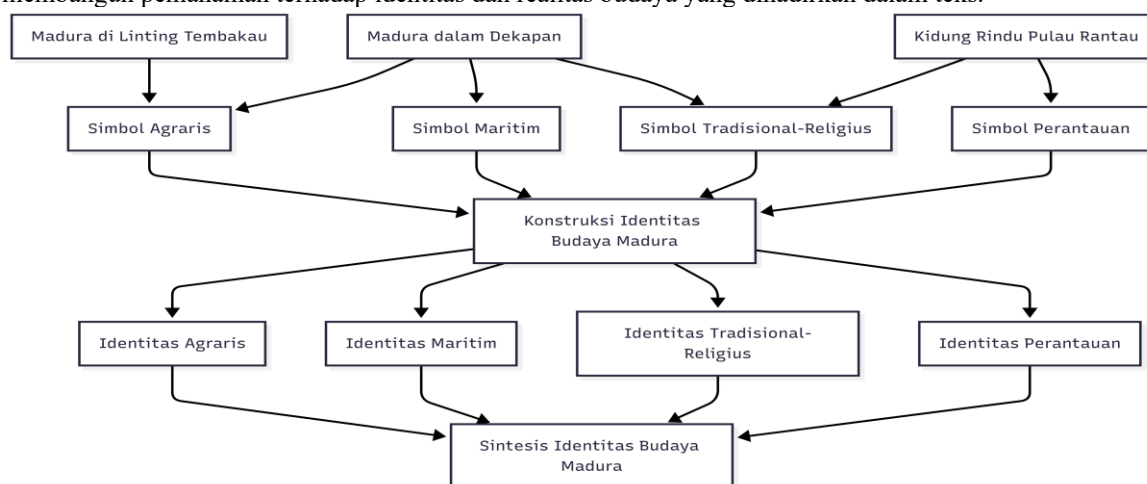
membangun pemahaman terhadap identitas dan realitas budaya yang dihadirkan dalam teks.

Madura di Linting Tembakau

Madura dalam Dekapan

Kidung Rindu Pulau Rantau

Simbol Agraris

Simbol Maritim

Simbol Tradisional-Religius

Simbol Perantauan

Konstruksi Identitas Budaya Madura

Identitas Agraris

Identitas Maritim

Identitas Tradisional-Religius

Identitas Perantauan

Sintesis Identitas Budaya Madura